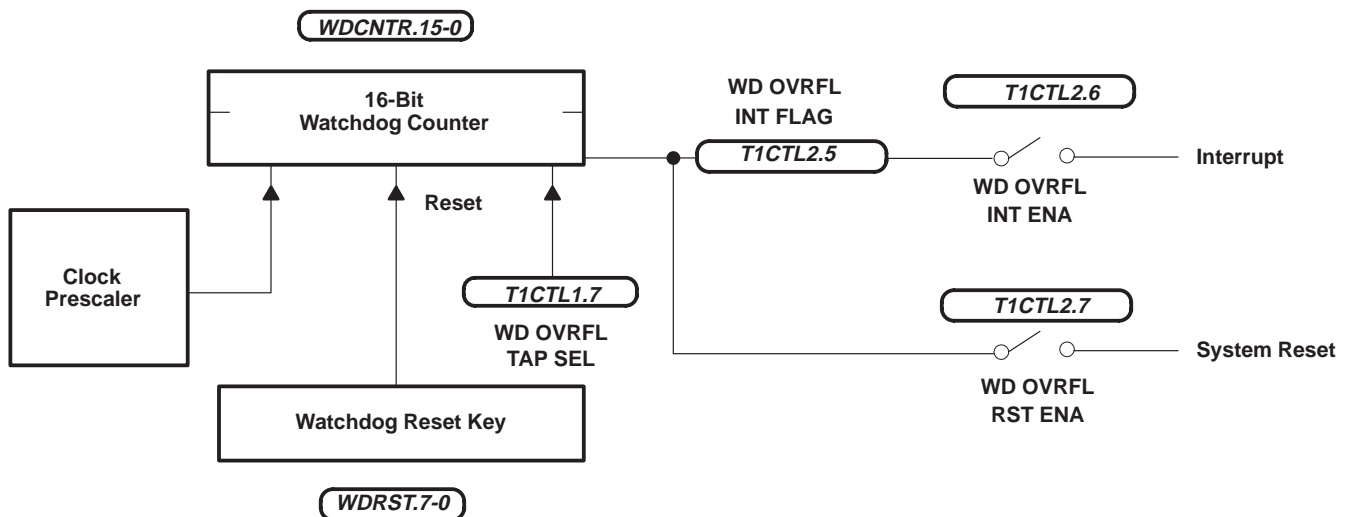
WDCNTR.15-0

16-Bit
Watchdog Counter

WD OVRFL
INT FLAG

T1CTL2.6

T1CTL2.5

Interrupt

WD OVRFL
INT ENA

Reset

Clock
Prescaler

T1CTL1.7

T1CTL2.7

WD OVRFL
TAP SEL

System Reset

WD OVRFL
RST ENA

Watchdog Reset Key

WDRST.7-0